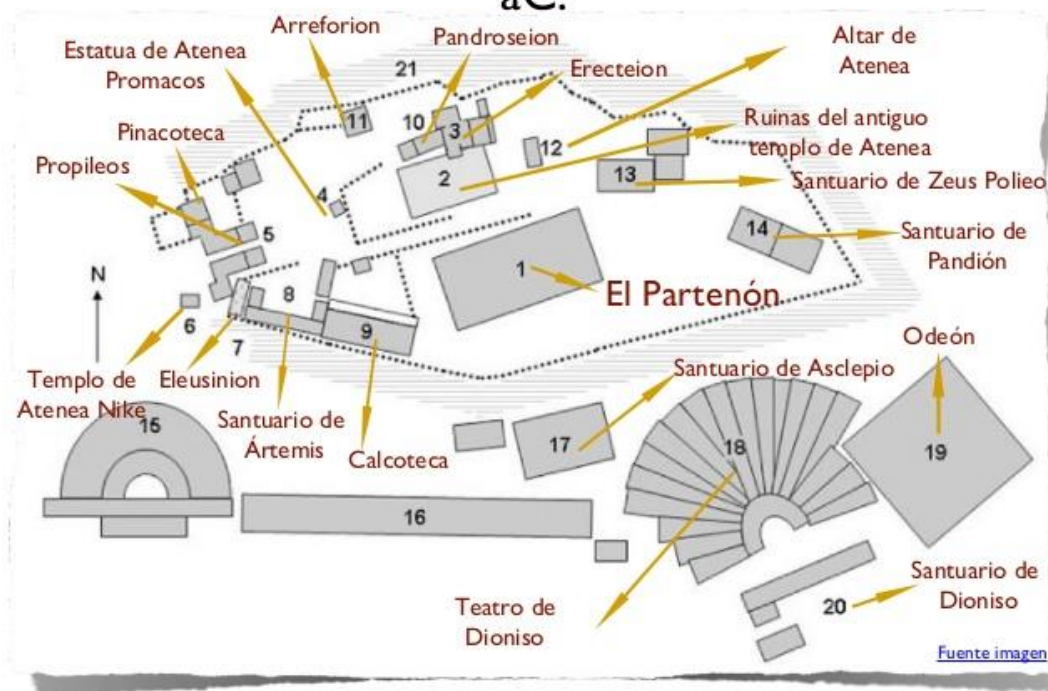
aC.

Arreforion
Estatua de Atenea Promacos
Pandroseion
Altar de Atenea
Erecteion
21
11
10
3
12
Ruinas del antiguo templo de Atenea
Pinacoteca
Propileos
2
13
Santuario de Zeus Polieo
4
5
14
Santuario de Pandión
N
1
El Partenón
8
6
9
7
Odeón
Templo de Atenea Nike
Eleusinion
Santuario de Asclepio
Santuario de Ártemis
15
Calcoteca
17
18
19
16
Santuario de Dioniso
Teatro de Dioniso
20
Fuente imagen